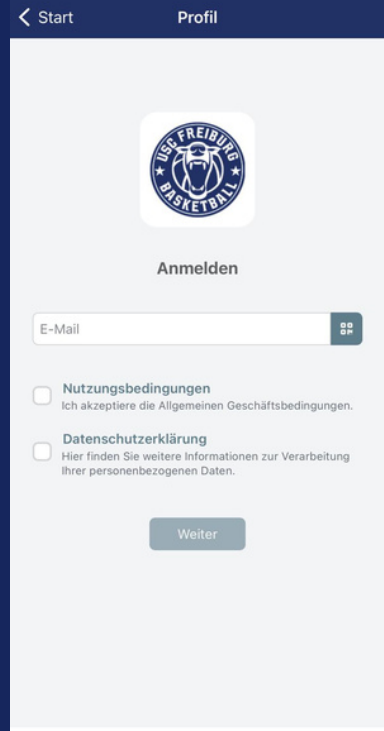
Start

Profil

USC FREIBURG BASKETBALL

Anmelden

E-Mail

Nutzungsbedingungen
Ich akzeptiere die Allgemeinen Geschäftsbedingungen.

Datenschutzerklärung
Hier finden Sie weitere Informationen zur Verarbeitung Ihrer personenbezogenen Daten.

Weiter